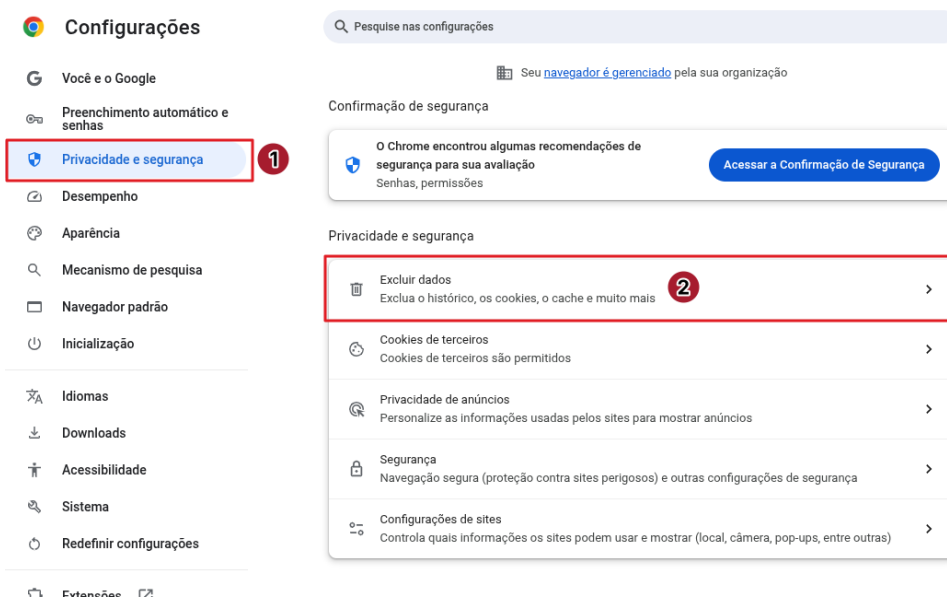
Configurações

Pesquise nas configurações

Você e o Google
Preenchimento automático e senhas
Privacidade e segurança
1
Desempenho
Aparência
Mecanismo de pesquisa
Navegador padrão
Inicialização
Idiomas
Downloads
Acessibilidade
Sistema
Redefinir configurações
Extensões

Seu navegador é gerenciado pela sua organização

Confirmação de segurança

O Chrome encontrou algumas recomendações de segurança para sua avaliação
Senhas, permissões

Acessar a Confirmação de Segurança

Privacidade e segurança

Excluir dados
Exclua o histórico, os cookies, o cache e muito mais
2

Cookies de terceiros
Cookies de terceiros são permitidos

Privacidade de anúncios
Personalize as informações usadas pelos sites para mostrar anúncios

Segurança
Navegação segura (proteção contra sites perigosos) e outras configurações de segurança

Configurações de sites
Controla quais informações os sites podem usar e mostrar (local, câmera, pop-ups, entre outras)